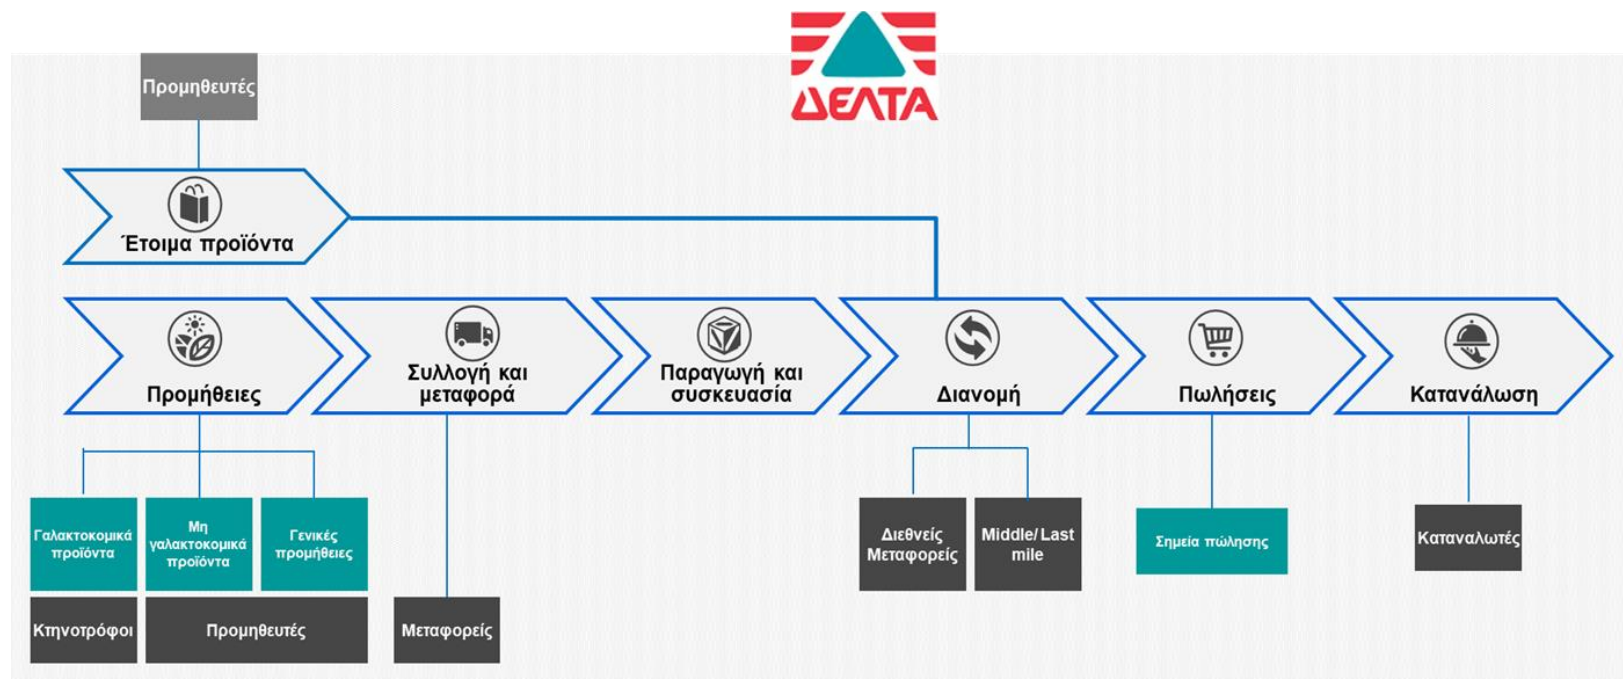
ΔΕΛΤΑ

Προμηθευτές

Έτοιμα προϊόντα

Προμήθειες

Συλλογή και μεταφορά

Παραγωγή και συσκευασία

Διανομή

Πωλήσεις

Κατανάλωση

Γαλακτοκομικά προϊόντα

Μη γαλακτοκομικά προϊόντα

Γενικές προμήθειες

Κτηνοτρόφοι

Προμηθευτές

Μεταφορείς

Διεθνείς Μεταφορείς

Middle/Last mile

Σημεία πώλησης

Καταναλωτές